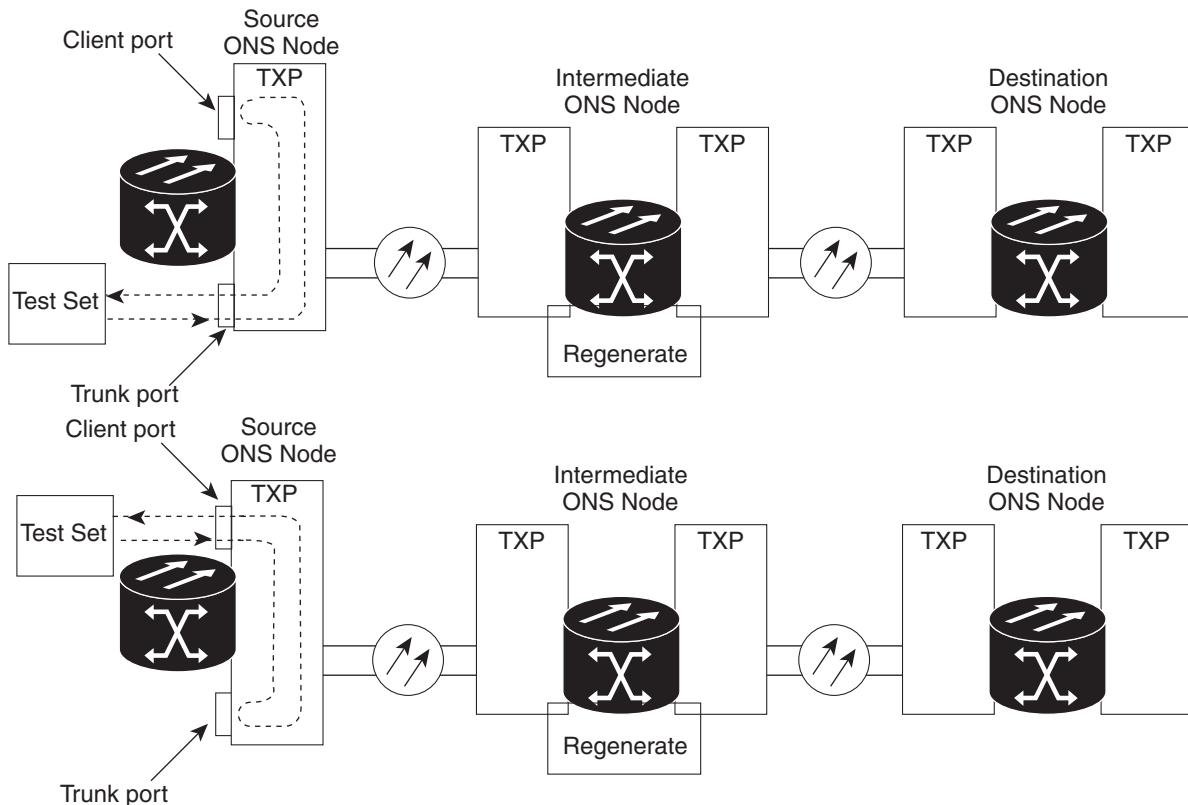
Source ONS Node

Client port

TXP

Intermediate ONS Node

Destination ONS Node

TXP

TXP

TXP

TXP

Test Set

Regenerate

Trunk port

Source ONS Node

Client port

TXP

Intermediate ONS Node

Destination ONS Node

Test Set

TXP

TXP

TXP

TXP

Regenerate

Trunk port